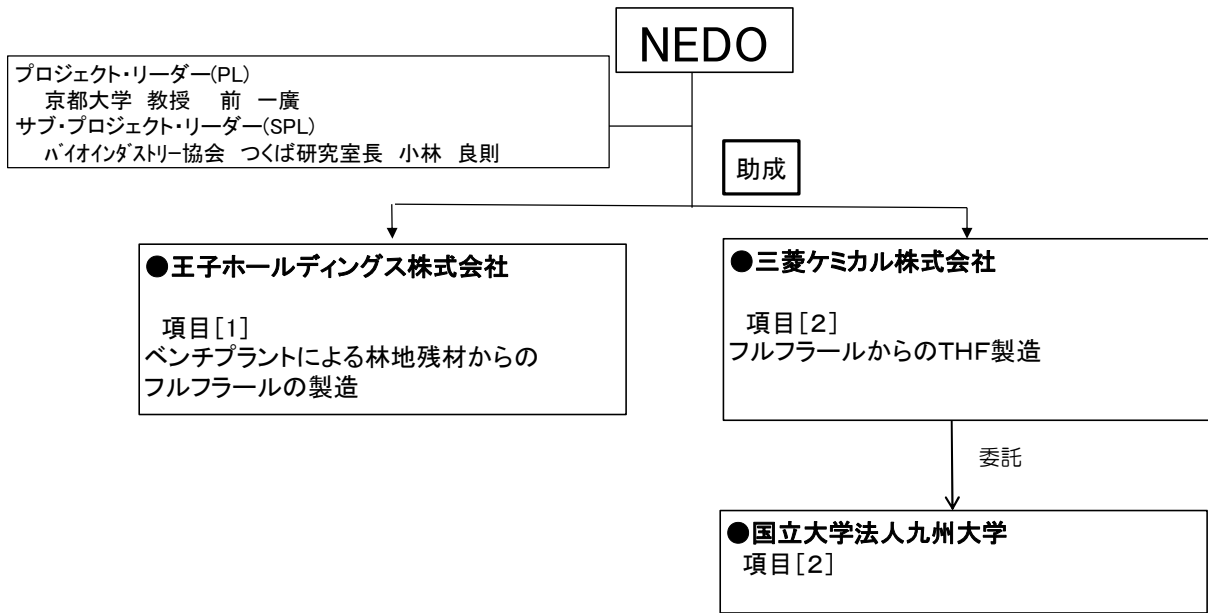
NEDO

プロジェクト・リーダー(PL)
京都大学 教授 前 一廣
サブ・プロジェクト・リーダー(SPL)
ﾊﾞｲｵｲﾝﾀﾞｽﾄﾘｰ協会 つくば研究室長 小林 良則

助成

●王子ホールディングス株式会社
項目[1]
ベンチプラントによる林地残材からのフルフラールの製造

●三菱ケミカル株式会社
項目[2]
フルフラールからのTHF製造

委託

●国立大学法人九州大学
項目[2]